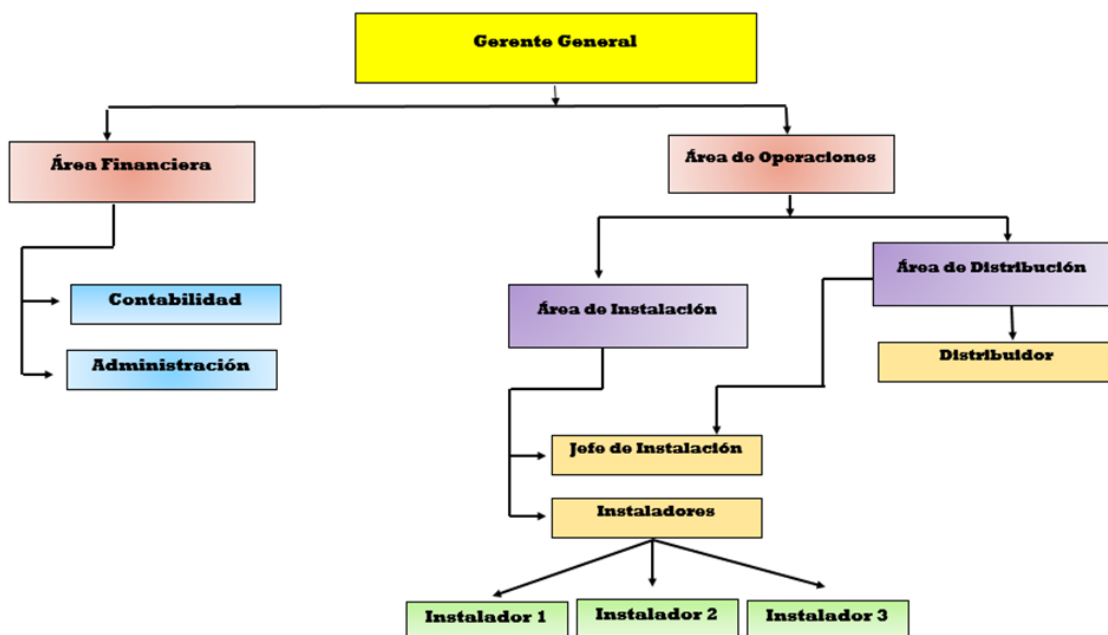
Gerente General

Área Financiera

Contabilidad

Administración

Área de Operaciones

Área de Instalación

Área de Distribución

Distribuidor

Jefe de Instalación

Instaladores

Instalador 1

Instalador 2

Instalador 3